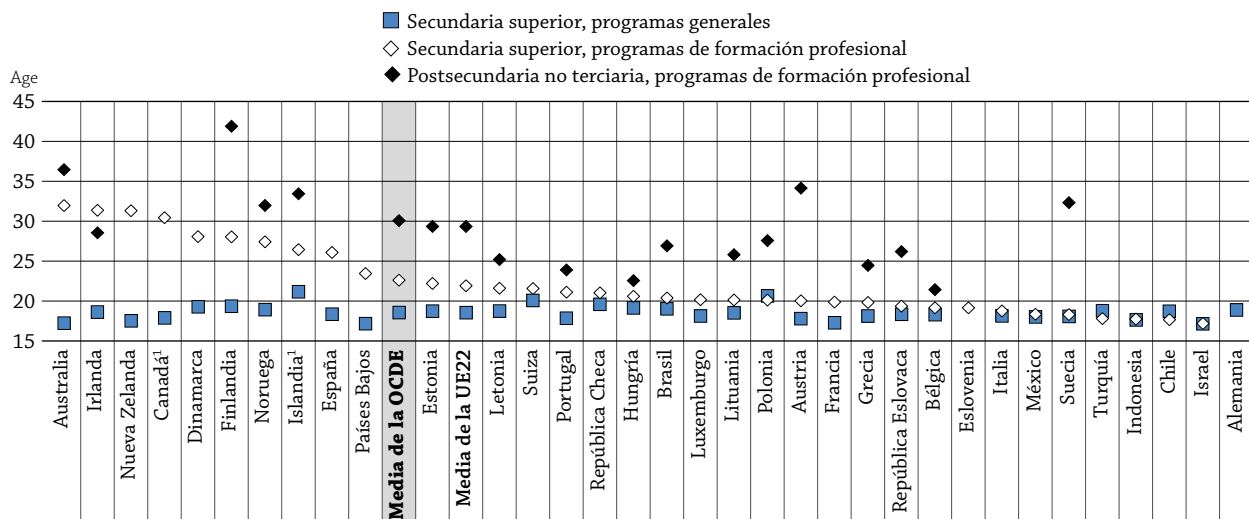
Secundaria superior, programas generales
Secundaria superior, programas de formación profesional
Postsecundaria no terciaria, programas de formación profesional

Age
45
40
35
30
25
20
15

Australia
Irlanda
Nueva Zelanda
Canadá$^1$
Dinamarca
Finlandia
Noruega
Islandia$^1$
España
Países Bajos
**Media de la OCDE**
Estonia
**Media de la UE22**
Letonia
Suiza
Portugal
República Checa
Hungría
Brasil
Luxemburgo
Lituania
Polonia
Austria
Francia
Grecia
República Eslovaca
Bélgica
Eslovenia
Italia
México
Suecia
Turquía
Indonesia
Chile
Israel
Alemania